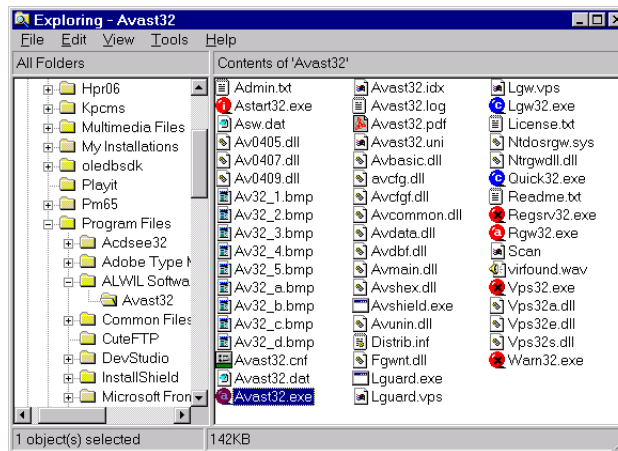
Exploring - Avast32

File Edit View Tools Help

All Folders

Contents of 'Avast32'

Hpr06
Kpcms
Multimedia Files
My Installations
oledbsdk
Playit
Pm65
Program Files
Acdsee32
Adobe Type M
ALWIL Softwa
Avast32
Common Files
CuteFTP
DevStudio
InstallShield
Microsoft Fron

Admin.txt
Astart32.exe
Asw.dat
Av0405.dll
Av0407.dll
Av0409.dll
Av32_1.bmp
Av32_2.bmp
Av32_3.bmp
Av32_4.bmp
Av32_5.bmp
Av32_a.bmp
Av32_b.bmp
Av32_c.bmp
Av32_d.bmp
Avast32.cnf
Avast32.dat
Avast32.exe

Avast32.idx
Avast32.log
Avast32.pdf
Avast32.uni
Avbasic.dll
avcfg.dll
Avcfgf.dll
Avcommon.dll
Avdata.dll
Avdbf.dll
Avmain.dll
Avshex.dll
Avshield.exe
Avunin.dll
Distrib.inf
Fgwnt.dll
Lguard.exe
Lguard.vps

Lgw.vps
Lgw32.exe
License.txt
Ntdosrgw.sys
Ntrgwdll.dll
Quick32.exe
Readme.txt
Regsrv32.exe
Rgw32.exe
Scan
virfound.wav
Vps32.exe
Vps32a.dll
Vps32e.dll
Vps32s.dll
Warn32.exe

1 object(s) selected
142KB